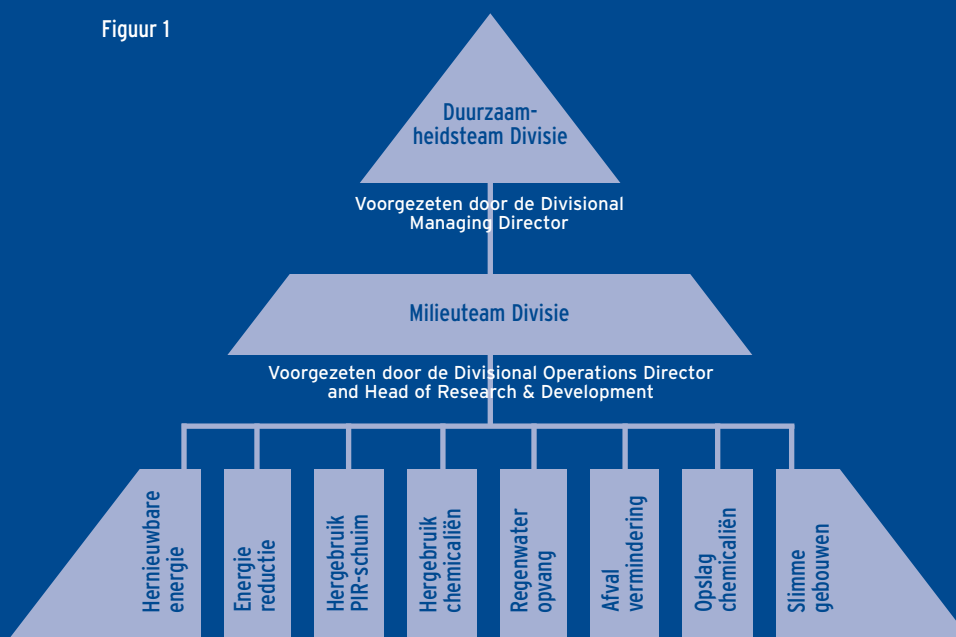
Figuur 1

Duurzaamheidsteam Divisie

Voorgezeten door de Divisional Managing Director

Milieuteam Divisie

Voorgezeten door de Divisional Operations Director and Head of Research & Development

Hernieuwbare energie

Energie reductie

Hergebruik PIR-schuim

Hergebruik chemicaliën

Regenwater opvang

Afval vermindering

Opslag chemicaliën

Slimme gebouwen